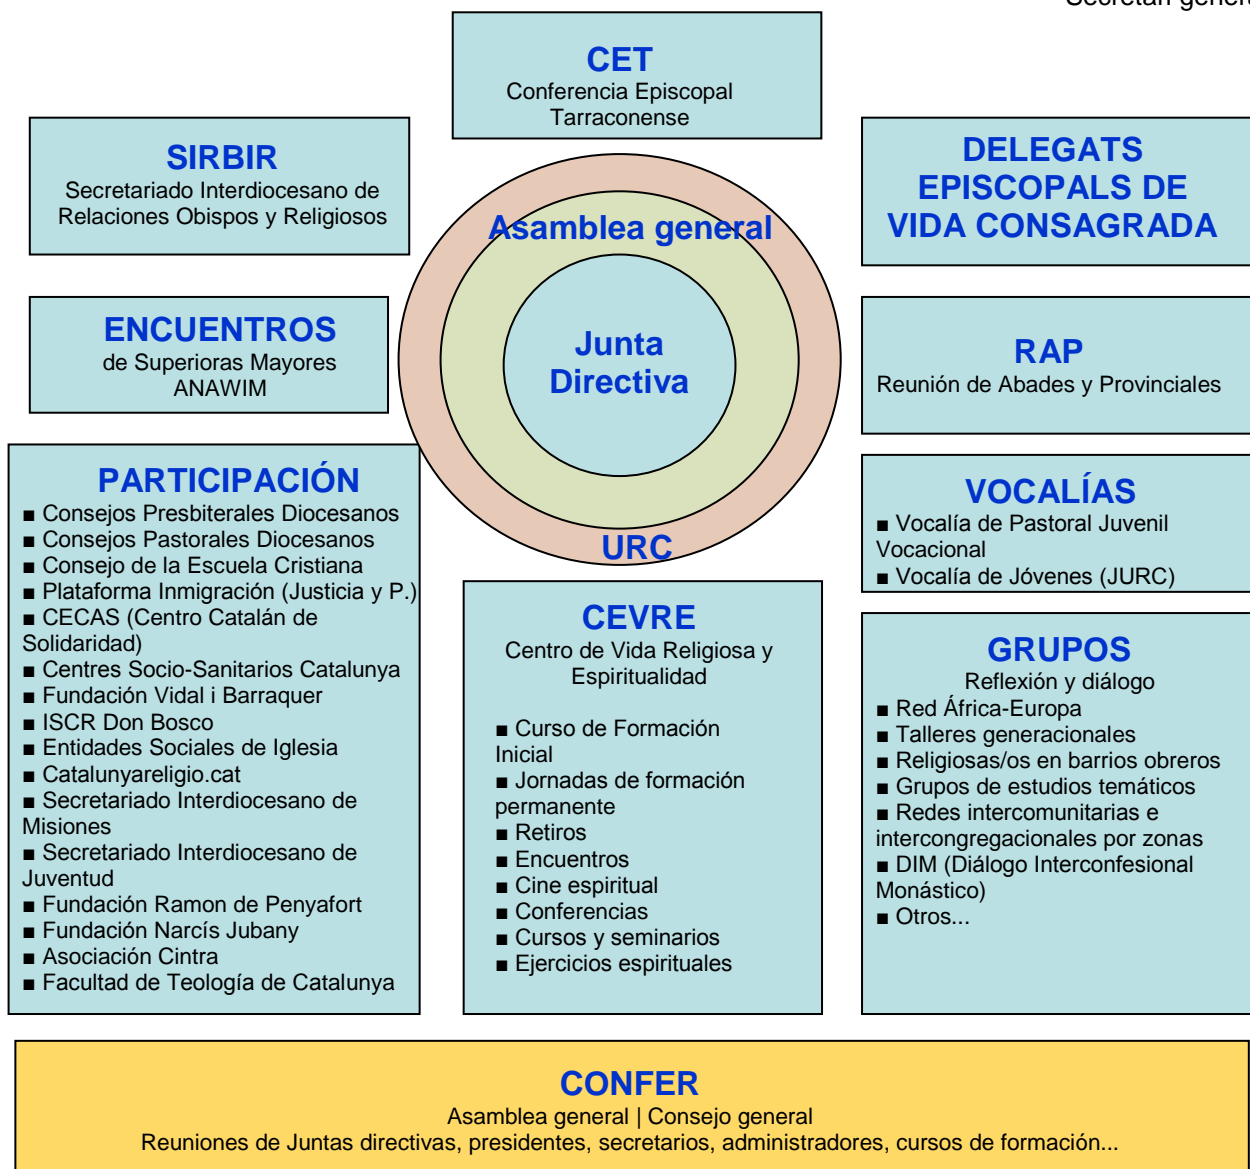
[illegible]

CET
Conferencia Episcopal Tarraconense

SIRBIR
Secretariado Interdiocesano de Relaciones Obispos y Religiosos

DELEGATS EPISCOPALS DE VIDA CONSAGRADA

Asamblea general

Junta Directiva

URC

ENCUENTROS
de Superioras Mayores
ANAWIM

RAP
Reunión de Abades y Provinciales

PARTICIPACIÓN
■ Consejos Presbiterales Diocesanos
■ Consejos Pastorales Diocesanos
■ Consejo de la Escuela Cristiana
■ Plataforma Inmigración (Justicia y P.)
■ CECAS (Centro Catalán de Solidaridad)
■ Centres Socio-Sanitarios Catalunya
■ Fundación Vidal i Barraquer
■ ISCR Don Bosco
■ Entidades Sociales de Iglesia
■ Catalunyareligio.cat
■ Secretariado Interdiocesano de Misiones
■ Secretariado Interdiocesano de Juventud
■ Fundación Ramon de Penyafort
■ Fundación Narcís Jubany
■ Asociación Cintra
■ Facultad de Teología de Catalunya

VOCALÍAS
■ Vocalía de Pastoral Juvenil Vocacional
■ Vocalía de Jóvenes (JURC)

CEVRE
Centro de Vida Religiosa y Espiritualidad

■ Curso de Formación Inicial
■ Jornadas de formación permanente
■ Retiros
■ Encuentros
■ Cine espiritual
■ Conferencias
■ Cursos y seminarios
■ Ejercicios espirituales

GRUPOS
Reflexión y diálogo
■ Red África-Europa
■ Talleres generacionales
■ Religiosas/os en barrios obreros
■ Grupos de estudios temáticos
■ Redes intercomunitarias e intercongregacionales por zonas
■ DIM (Diálogo Interconfesional Monástico)
■ Otros...

CONFER
Asamblea general | Consejo general
Reuniones de Juntas directivas, presidentes, secretarios, administradores, cursos de formación...